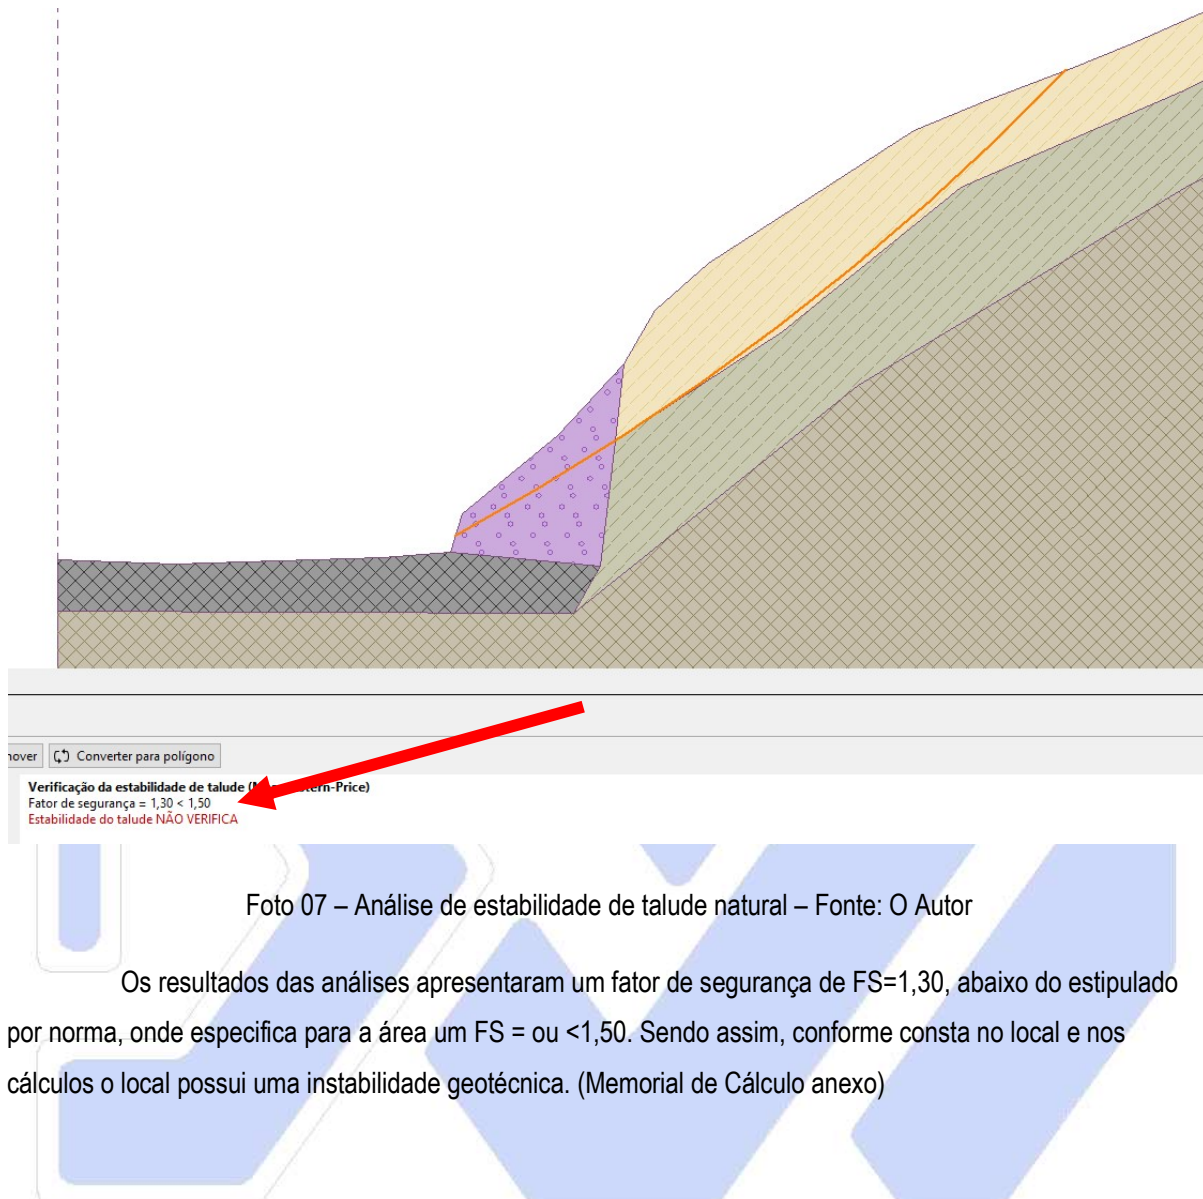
nover | Converter para polígono

Verificação da estabilidade de talude ([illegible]ern-Price)
Fator de segurança = 1,30 < 1,50
Estabilidade do talude NÃO VERIFICA

Foto 07 – Análise de estabilidade de talude natural – Fonte: O Autor

Os resultados das análises apresentaram um fator de segurança de FS=1,30, abaixo do estipulado por norma, onde especifica para a área um FS = ou <1,50. Sendo assim, conforme consta no local e nos cálculos o local possui uma instabilidade geotécnica. (Memorial de Cálculo anexo)